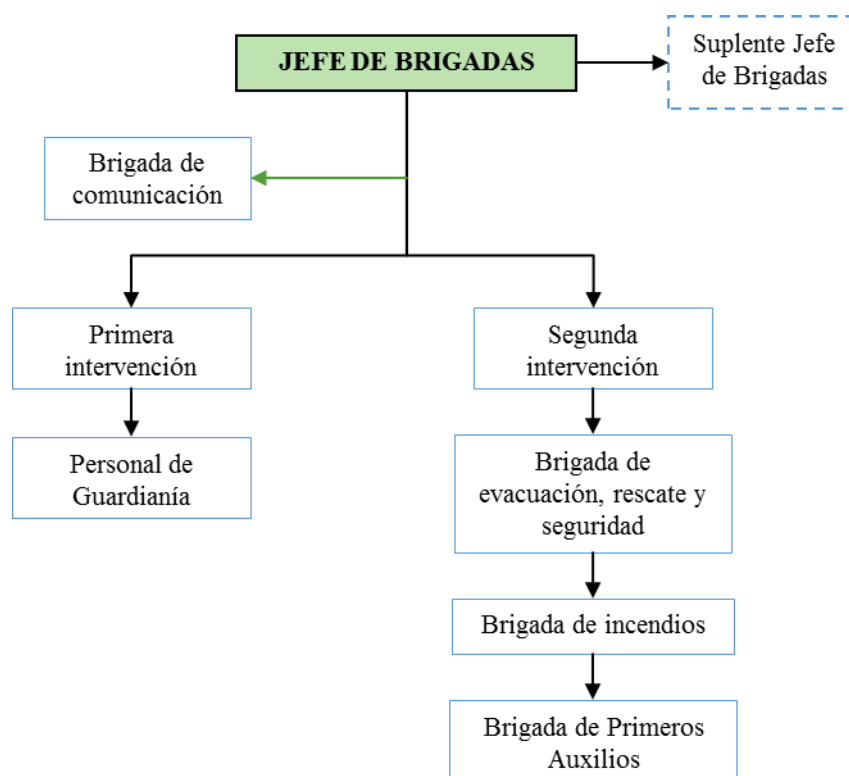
JEFE DE BRIGADAS

Suplente Jefe de Brigadas

Brigada de comunicación

Primera intervención

Personal de Guardianía

Segunda intervención

Brigada de evacuación, rescate y seguridad

Brigada de incendios

Brigada de Primeros Auxilios